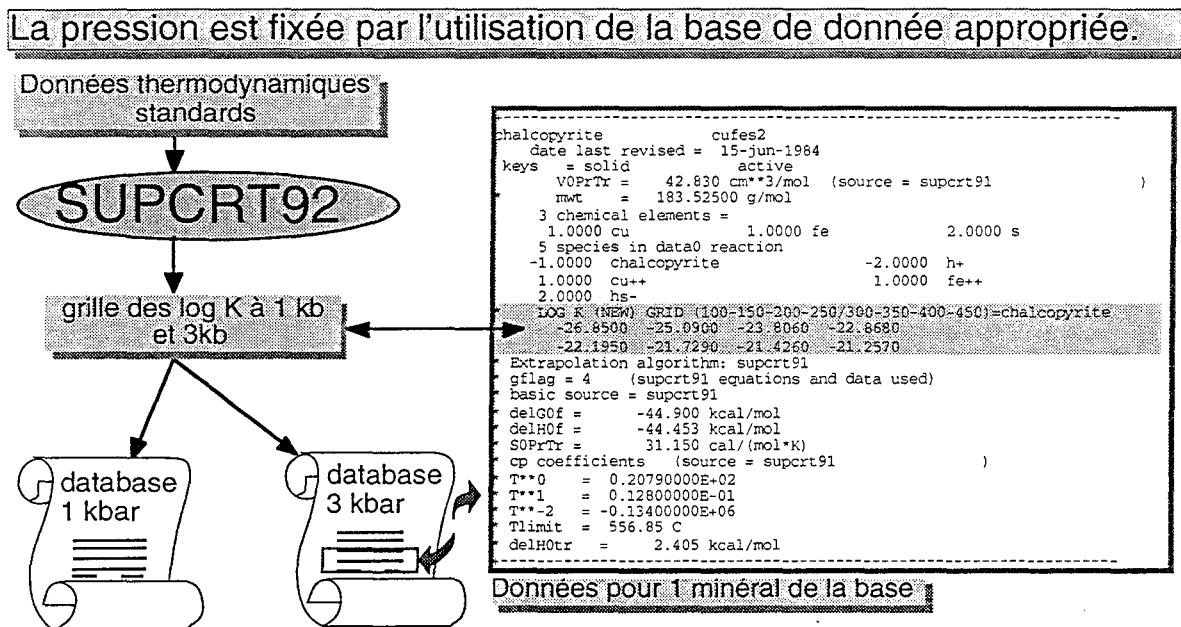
La pression est fixée par l'utilisation de la base de donnée appropriée.

Données thermodynamiques standards

SUPCRT92

grille des log K à 1 kb et 3kb

database 1 kbar

database 3 kbar

chalcopyrite cufes2
date last revised = 15-jun-1984
keys = solid active
V0PrTr = 42.830 cm**3/mol (source = supcrt91 )
mwt = 183.52500 g/mol
3 chemical elements =
1.0000 cu 1.0000 fe 2.0000 s
5 species in data0 reaction
-1.0000 chalcopyrite -2.0000 h+
1.0000 cu++ 1.0000 fe++
2.0000 hs-
LOG K (NEW) GRID (100-150-200-250/300-350-400-450)=chalcopyrite
-26.8500 -25.0900 -23.8060 -22.8680
-22.1950 -21.7290 -21.4260 -21.2570
Extrapolation algorithm: supcrt91
gflag = 4 (supcrt91 equations and data used)
basic source = supcrt91
delG0f = -44.900 kcal/mol
delH0f = -44.453 kcal/mol
S0PrTr = 31.150 cal/(mol*K)
cp coefficients (source = supcrt91 )
T**0 = 0.20790000E+02
T**1 = 0.12800000E-01
T**-2 = -0.13400000E+06
Tlimit = 556.85 C
delH0tr = 2.405 kcal/mol

Données pour 1 minéral de la base